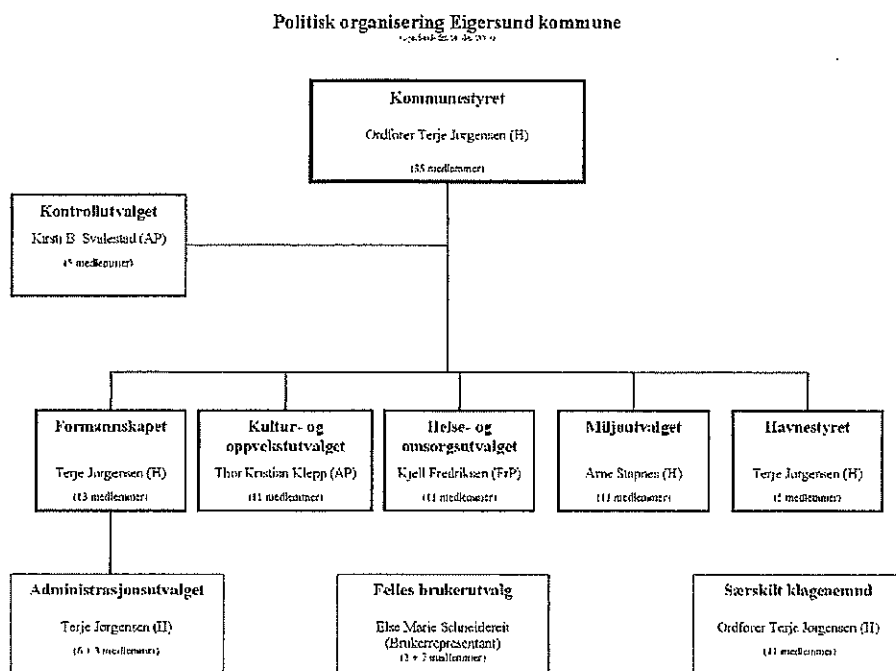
Politisk organisering Eigersund kommune
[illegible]

Kommunestyret
Ordfører Terje Jørgensen (H)
(35 medlemmer)

Kontrollutvalget
Kirsti B. Svalestad (AP)
(5 medlemmer)

Formannskapet
Terje Jørgensen (H)
(13 medlemmer)

Kultur- og oppvekstutvalget
Thor Kristian Klepp (AP)
(11 medlemmer)

Helse- og omsorgsutvalget
Kjell Fredriksen (FrP)
(11 medlemmer)

Miljøutvalget
Arne Stapnes (H)
(11 medlemmer)

Havnestyret
Terje Jørgensen (H)
(5 medlemmer)

Administrasjonsutvalget
Terje Jørgensen (H)
(6 + 3 medlemmer)

Felles brukerutvalg
Else Marie Schneidereit (Brukerrepresentant)
(3 + 7 medlemmer)

Særskilt klagenemnd
Ordfører Terje Jørgensen (H)
(11 medlemmer)